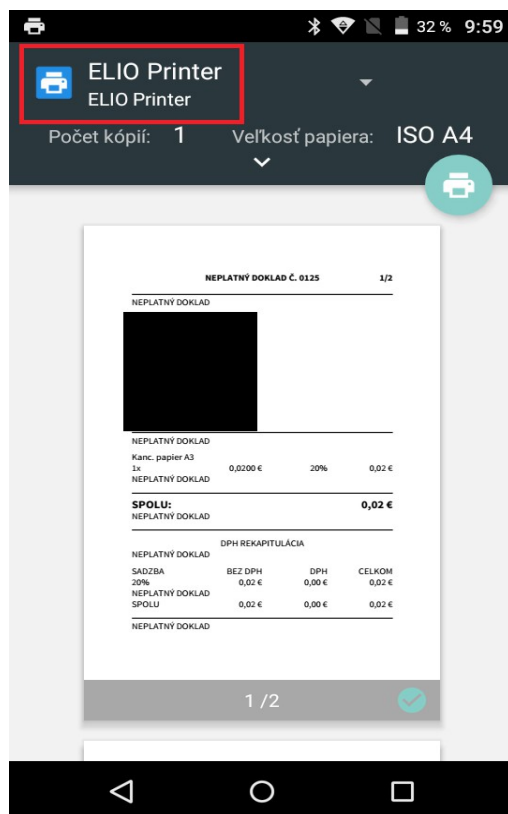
32 % 9:59

ELIO Printer
ELIO Printer

Počet kópií: 1 Veľkosť papiera: ISO A4

NEPLATNÝ DOKLAD Č. 0125 1/2

NEPLATNÝ DOKLAD

NEPLATNÝ DOKLAD
Kanc. papier A3
1x 0,0200 € 20% 0,02 €
NEPLATNÝ DOKLAD

SPOLU: 0,02 €
NEPLATNÝ DOKLAD

DPH REKAPITULÁCIA
NEPLATNÝ DOKLAD

| SADZBA | BEZ DPH | DPH | CELKOM |
|---|---|---|---|
| 20% | 0,02 € | 0,00 € | 0,02 € |
| NEPLATNÝ DOKLAD | | | |
| SPOLU | 0,02 € | 0,00 € | 0,02 € |

NEPLATNÝ DOKLAD

1 /2